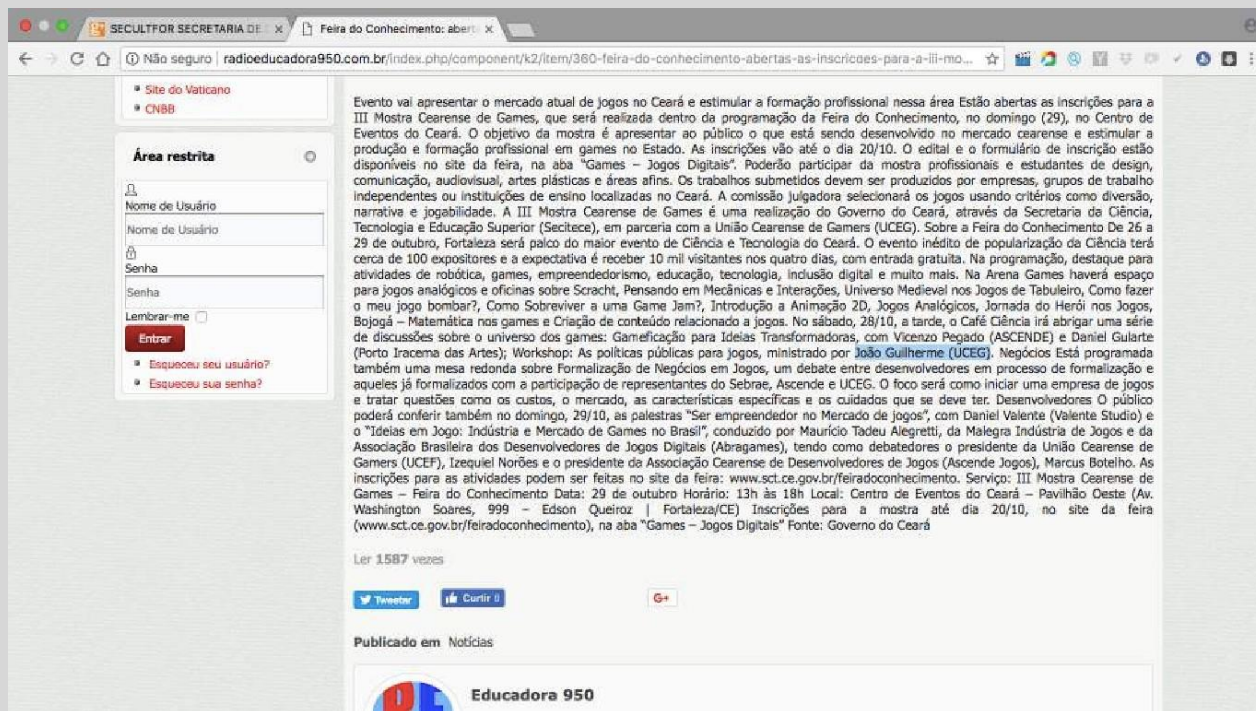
SECULTFOR SECRETARIA DE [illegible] ×
Feira do Conhecimento: abert ×

Não seguro | radioeducadora950.com.br/index.php/component/k2/item/360-feira-do-conhecimento-abertas-as-inscricoes-para-a-iii-mo...

Site do Vaticano
CNBB

Área restrita

Nome de Usuário
Nome de Usuário
Senha
Senha
Lembrar-me
Entrar
Esqueceu seu usuário?
Esqueceu sua senha?

Evento vai apresentar o mercado atual de jogos no Ceará e estimular a formação profissional nessa área Estão abertas as inscrições para a III Mostra Cearense de Games, que será realizada dentro da programação da Feira do Conhecimento, no domingo (29), no Centro de Eventos do Ceará. O objetivo da mostra é apresentar ao público o que está sendo desenvolvido no mercado cearense e estimular a produção e formação profissional em games no Estado. As inscrições vão até o dia 20/10. O edital e o formulário de inscrição estão disponíveis no site da feira, na aba "Games – Jogos Digitais". Poderão participar da mostra profissionais e estudantes de design, comunicação, audiovisual, artes plásticas e áreas afins. Os trabalhos submetidos devem ser produzidos por empresas, grupos de trabalho independentes ou instituições de ensino localizadas no Ceará. A comissão julgadora selecionará os jogos usando critérios como diversão, narrativa e jogabilidade. A III Mostra Cearense de Games é uma realização do Governo do Ceará, através da Secretaria da Ciência, Tecnologia e Educação Superior (Secitece), em parceria com a União Cearense de Gamers (UCEG). Sobre a Feira do Conhecimento De 26 a 29 de outubro, Fortaleza será palco do maior evento de Ciência e Tecnologia do Ceará. O evento inédito de popularização da Ciência terá cerca de 100 expositores e a expectativa é receber 10 mil visitantes nos quatro dias, com entrada gratuita. Na programação, destaque para atividades de robótica, games, empreendedorismo, educação, tecnologia, inclusão digital e muito mais. Na Arena Games haverá espaço para jogos analógicos e oficinas sobre Scracht, Pensando em Mecânicas e Interações, Universo Medieval nos Jogos de Tabuleiro, Como fazer o meu jogo bombar?, Como Sobreviver a uma Game Jam?, Introdução a Animação 2D, Jogos Analógicos, Jornada do Herói nos Jogos, Bojogá – Matemática nos games e Criação de conteúdo relacionado a jogos. No sábado, 28/10, a tarde, o Café Ciência irá abrigar uma série de discussões sobre o universo dos games: Gameficação para Ideias Transformadoras, com Vicenzo Pegado (ASCENDE) e Daniel Gularte (Porto Iracema das Artes); Workshop: As políticas públicas para jogos, ministrado por João Guilherme (UCEG). Negócios Está programada também uma mesa redonda sobre Formalização de Negócios em Jogos, um debate entre desenvolvedores em processo de formalização e aqueles já formalizados com a participação de representantes do Sebrae, Ascende e UCEG. O foco será como iniciar uma empresa de jogos e tratar questões como os custos, o mercado, as características específicas e os cuidados que se deve ter. Desenvolvedores O público poderá conferir também no domingo, 29/10, as palestras "Ser empreendedor no Mercado de jogos", com Daniel Valente (Valente Studio) e o "Ideias em Jogo: Indústria e Mercado de Games no Brasil", conduzido por Maurício Tadeu Alegretti, da Malegra Indústria de Jogos e da Associação Brasileira dos Desenvolvedores de Jogos Digitais (Abragames), tendo como debatedores o presidente da União Cearense de Gamers (UCEF), Izequiel Norões e o presidente da Associação Cearense de Desenvolvedores de Jogos (Ascende Jogos), Marcus Botelho. As inscrições para as atividades podem ser feitas no site da feira: www.sct.ce.gov.br/feiradoconhecimento. Serviço: III Mostra Cearense de Games – Feira do Conhecimento Data: 29 de outubro Horário: 13h às 18h Local: Centro de Eventos do Ceará – Pavilhão Oeste (Av. Washington Soares, 999 – Edson Queiroz | Fortaleza/CE) Inscrições para a mostra até dia 20/10, no site da feira (www.sct.ce.gov.br/feiradoconhecimento), na aba "Games – Jogos Digitais" Fonte: Governo do Ceará

Ler 1587 vezes

Tweetar
Curtir 0
G+

Publicado em Notícias

Educadora 950